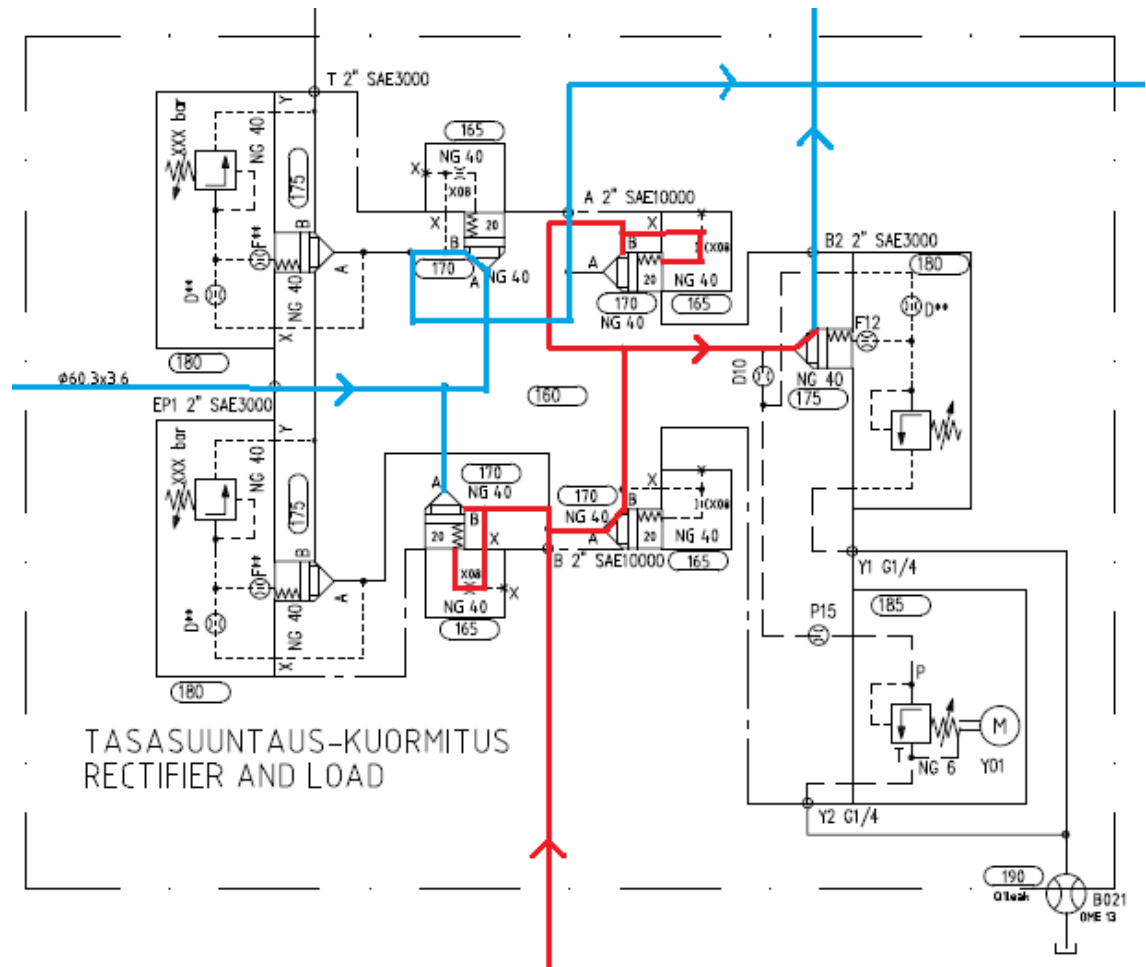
T 2" SAE3000

XXX bar
NG 40
175
Y
B
F**
D**
A
NG 40
X
180

165
NG 40
X
X08
X
B
20
170
A
NG 40

A 2" SAE10000
X
B
X08
A
20
NG 40
170
165
NG 40

B2 2" SAE3000
180
D**
F12
D10
NG 40
175

ϕ60.3x3.6
EP1 2" SAE3000
160

XXX bar
NG 40
175
Y
B
F**
D**
A
NG 40
X
180

170
NG 40
A
B
20
X
X08
X
NG 40
165

170
NG 40
X
X08
A
20
NG 40
B 2" SAE10000
165

Y1 G1/4
P15
185
P
T
M
NG 6
Y01
Y2 G1/4

TASASUUNTAUS-KUORMITUS
RECTIFIER AND LOAD

190
Qleak
B021
OME 13